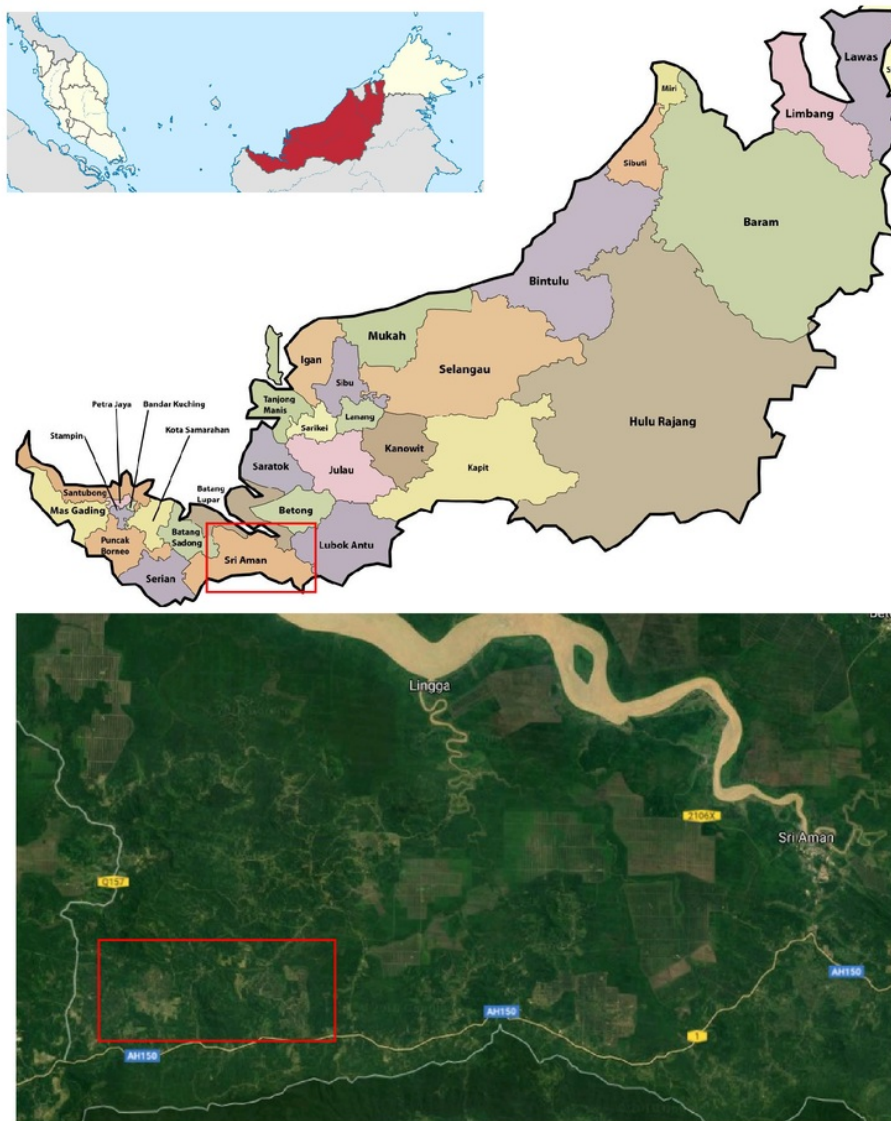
Lawas
Miri
Limbang
Sibuti
Baram
Bintulu
Mukah
Igan
Selangau
Sibu
Petra Jaya
Bandar Kuching
Tanjong Manis
Lanang
Stampin
Kota Samarahan
Sarikei
Hulu Rajang
Kanowit
Saratok
Julau
Kapit
Batang Lupar
Santubong
Mas Gading
Betong
Batang Sadong
Puncak Borneo
Sri Aman
Lubok Antu
Serian
Lingga
2106X
Sri Aman
Q157
AH150
AH150
AH150
1